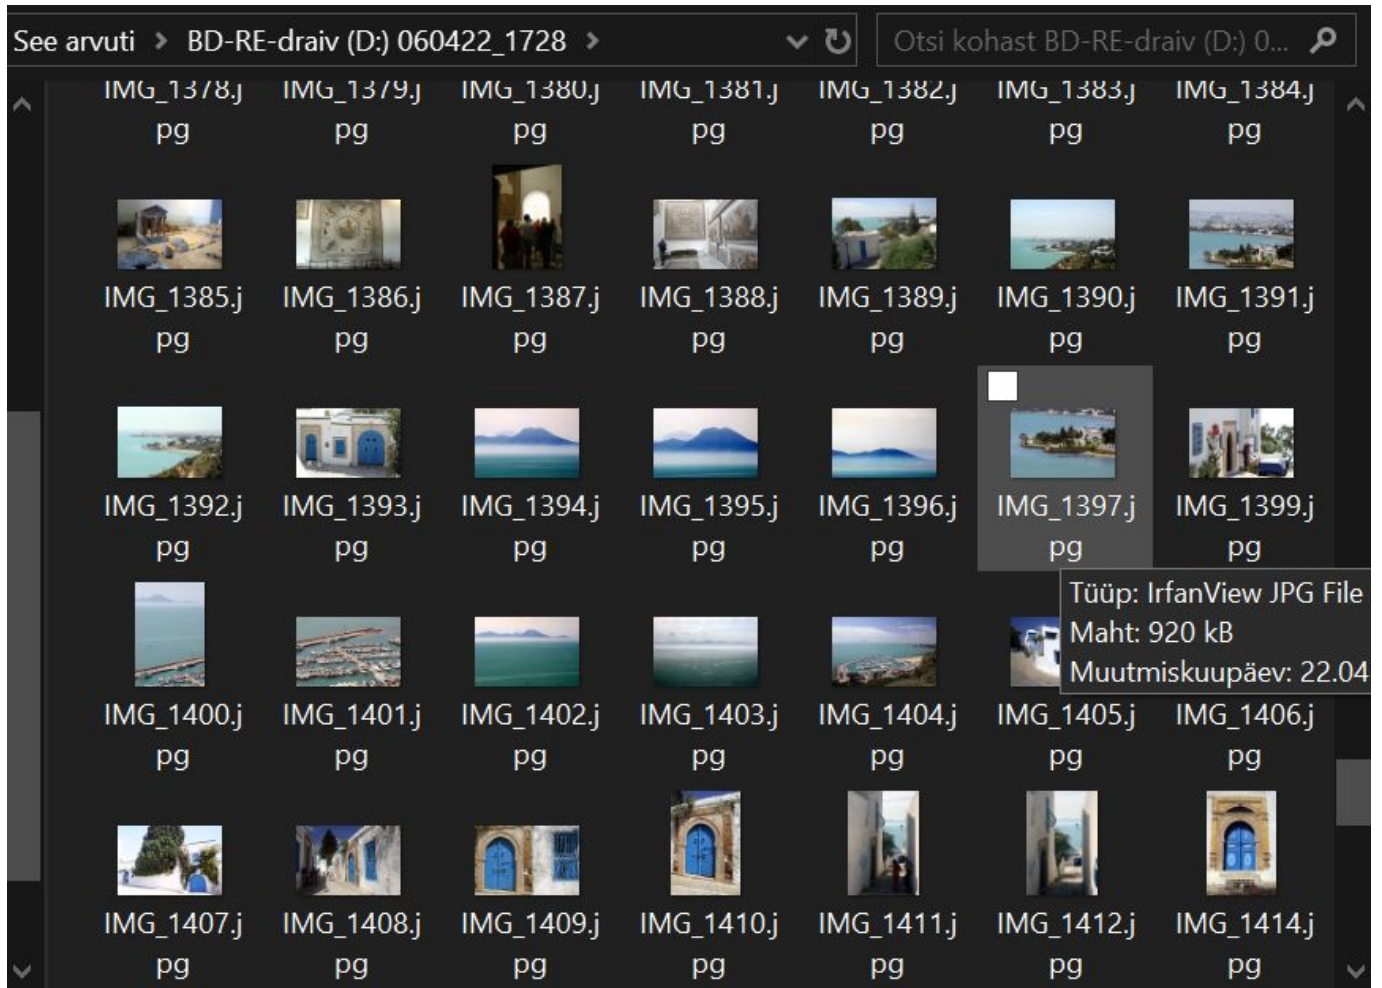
See arvuti > BD-RE-draiv (D:) 060422_1728 >

Otsi kohast BD-RE-draiv (D:) 0...

IMG_1378.jpg
IMG_1379.jpg
IMG_1380.jpg
IMG_1381.jpg
IMG_1382.jpg
IMG_1383.jpg
IMG_1384.jpg

IMG_1385.jpg
IMG_1386.jpg
IMG_1387.jpg
IMG_1388.jpg
IMG_1389.jpg
IMG_1390.jpg
IMG_1391.jpg

IMG_1392.jpg
IMG_1393.jpg
IMG_1394.jpg
IMG_1395.jpg
IMG_1396.jpg
IMG_1397.jpg
IMG_1399.jpg

Tüüp: IrfanView JPG File
Maht: 920 kB
Muutmiskuupäev: 22.04

IMG_1400.jpg
IMG_1401.jpg
IMG_1402.jpg
IMG_1403.jpg
IMG_1404.jpg
IMG_1405.jpg
IMG_1406.jpg

IMG_1407.jpg
IMG_1408.jpg
IMG_1409.jpg
IMG_1410.jpg
IMG_1411.jpg
IMG_1412.jpg
IMG_1414.jpg